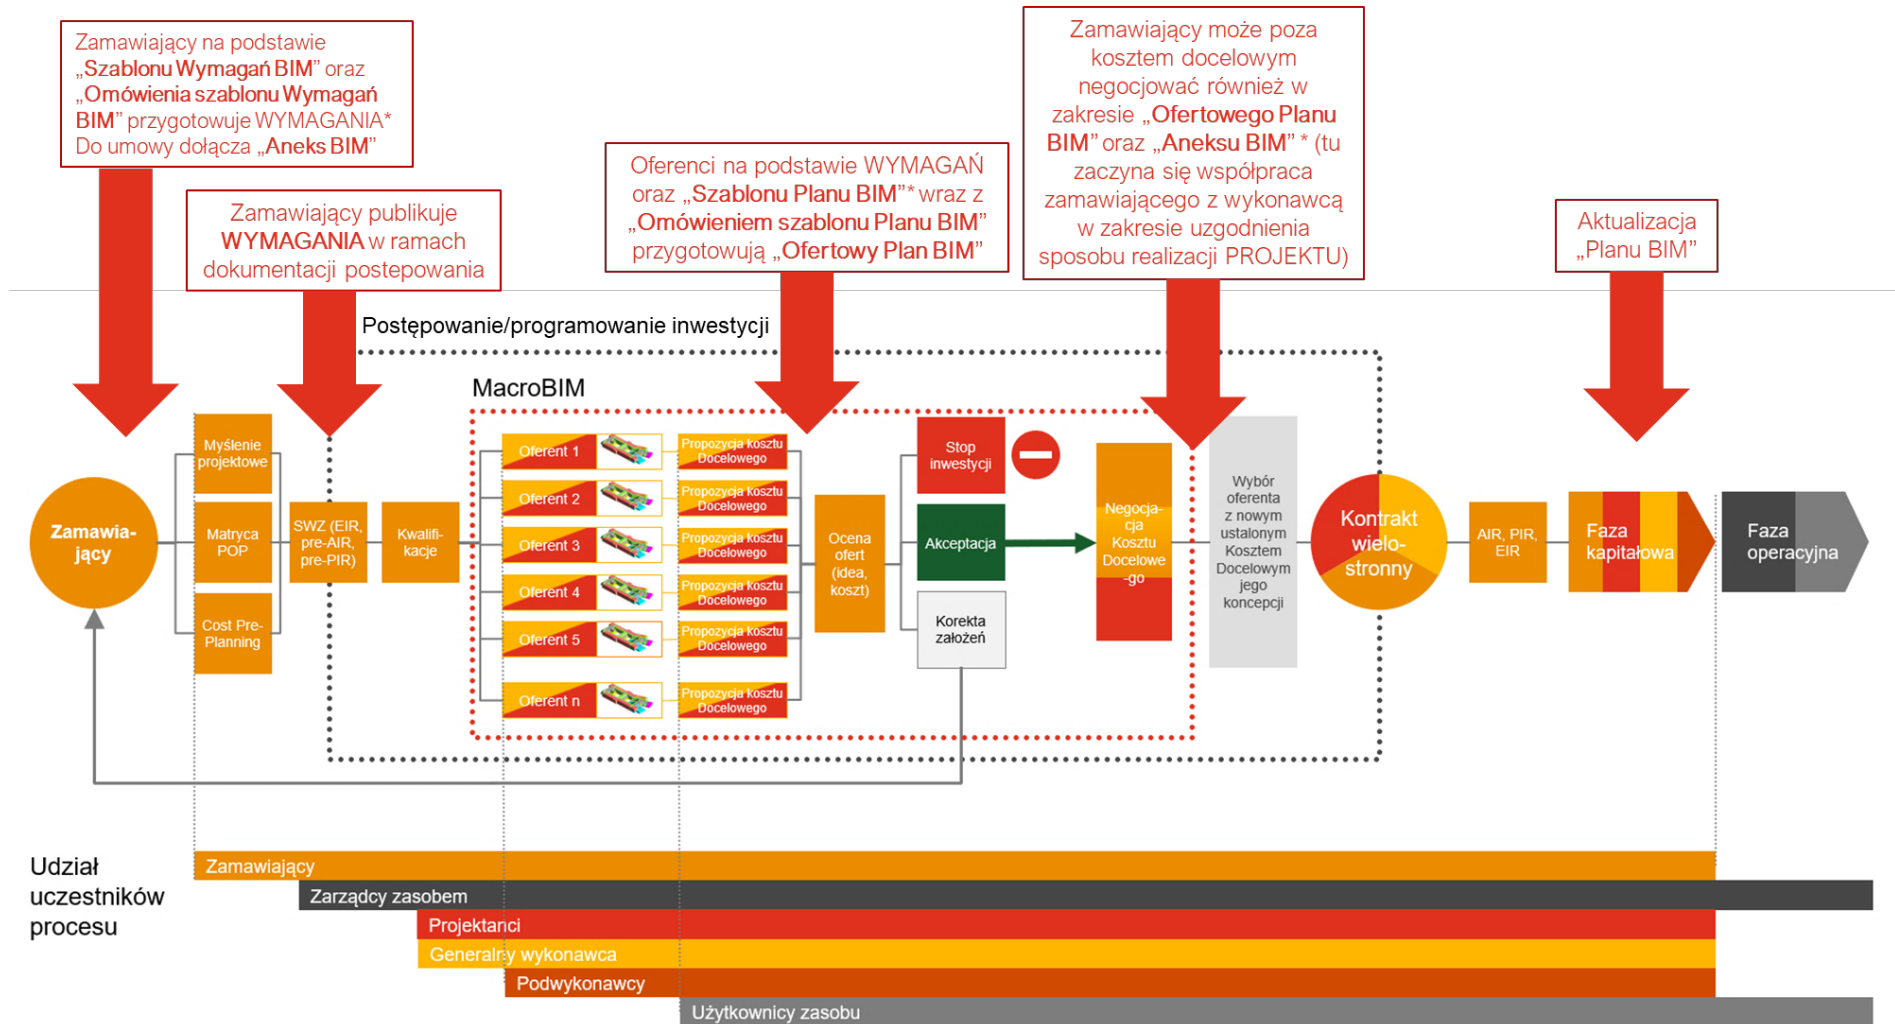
Zamawiający na podstawie „Szablonu Wymagań BIM” oraz „Omówienia szablonu Wymagań BIM” przygotowuje WYMAGANIA* Do umowy dołącza „Aneks BIM”

Zamawiający publikuje WYMAGANIA w ramach dokumentacji postepowania

Oferenci na podstawie WYMAGAŃ oraz „Szablonu Planu BIM”* wraz z „Omówieniem szablonu Planu BIM” przygotowują „Ofertowy Plan BIM”

Zamawiający może poza kosztem docelowym negocjować również w zakresie „Ofertowego Planu BIM” oraz „Aneksu BIM” * (tu zaczyna się współpraca zamawiającego z wykonawcą w zakresie uzgodnienia sposobu realizacji PROJEKTU)

Aktualizacja „Planu BIM”

Postępowanie/programowanie inwestycji

MacroBIM

Zamawia-jący

Myślenie projektowe

Matryca POP

Cost Pre-Planning

SWZ (EIR, pre-AIR, pre-PIR)

Kwalifi-kacje

Oferent 1

Oferent 2

Oferent 3

Oferent 4

Oferent 5

Oferent n

Propozycja kosztu Docelowego

Propozycja kosztu Docelowego

Propozycja kosztu Docelowego

Propozycja kosztu Docelowego

Propozycja kosztu Docelowego

Propozycja kosztu Docelowego

Ocena ofert (idea, koszt)

Stop inwestycji

Akceptacja

Korekta założeń

Negocja-cja Kosztu Docelowe-go

Wybór oferenta z nowym ustalonym Kosztem Docelowym jego koncepcji

Kontrakt wielo-stronny

AIR, PIR, EIR

Faza kapitałowa

Faza operacyjna

Udział uczestników procesu

Zamawiający

Zarządcy zasobem

Projektanci

Generalny wykonawca

Podwykonawcy

Użytkownicy zasobu